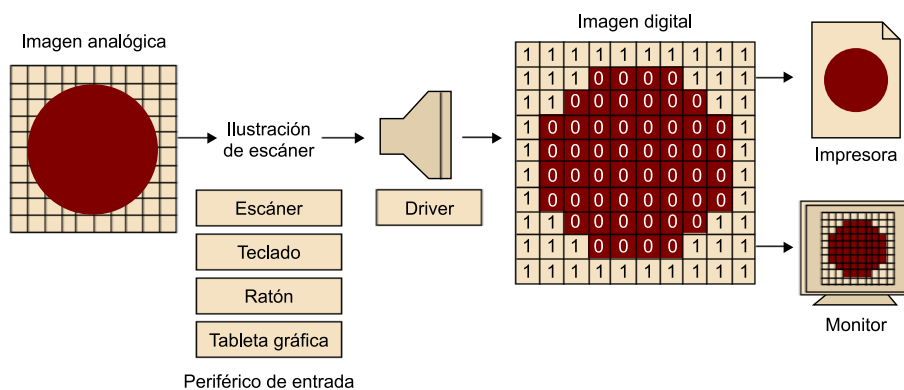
Imagen analógica

Ilustración de escáner

Escáner

Teclado

Ratón

Tableta gráfica

Periférico de entrada

Driver

Imagen digital

| 1 | 1 | 1 | 1 | 1 | 1 | 1 | 1 | 1 | 1 |
|---|---|---|---|---|---|---|---|---|---|
| 1 | 1 | 1 | 0 | 0 | 0 | 0 | 1 | 1 | 1 |
| 1 | 1 | 0 | 0 | 0 | 0 | 0 | 0 | 1 | 1 |
| 1 | 0 | 0 | 0 | 0 | 0 | 0 | 0 | 0 | 1 |
| 1 | 0 | 0 | 0 | 0 | 0 | 0 | 0 | 0 | 1 |
| 1 | 0 | 0 | 0 | 0 | 0 | 0 | 0 | 0 | 1 |
| 1 | 0 | 0 | 0 | 0 | 0 | 0 | 0 | 0 | 1 |
| 1 | 1 | 0 | 0 | 0 | 0 | 0 | 0 | 1 | 1 |
| 1 | 1 | 1 | 0 | 0 | 0 | 0 | 1 | 1 | 1 |
| 1 | 1 | 1 | 1 | 1 | 1 | 1 | 1 | 1 | 1 |

Impresora

Monitor